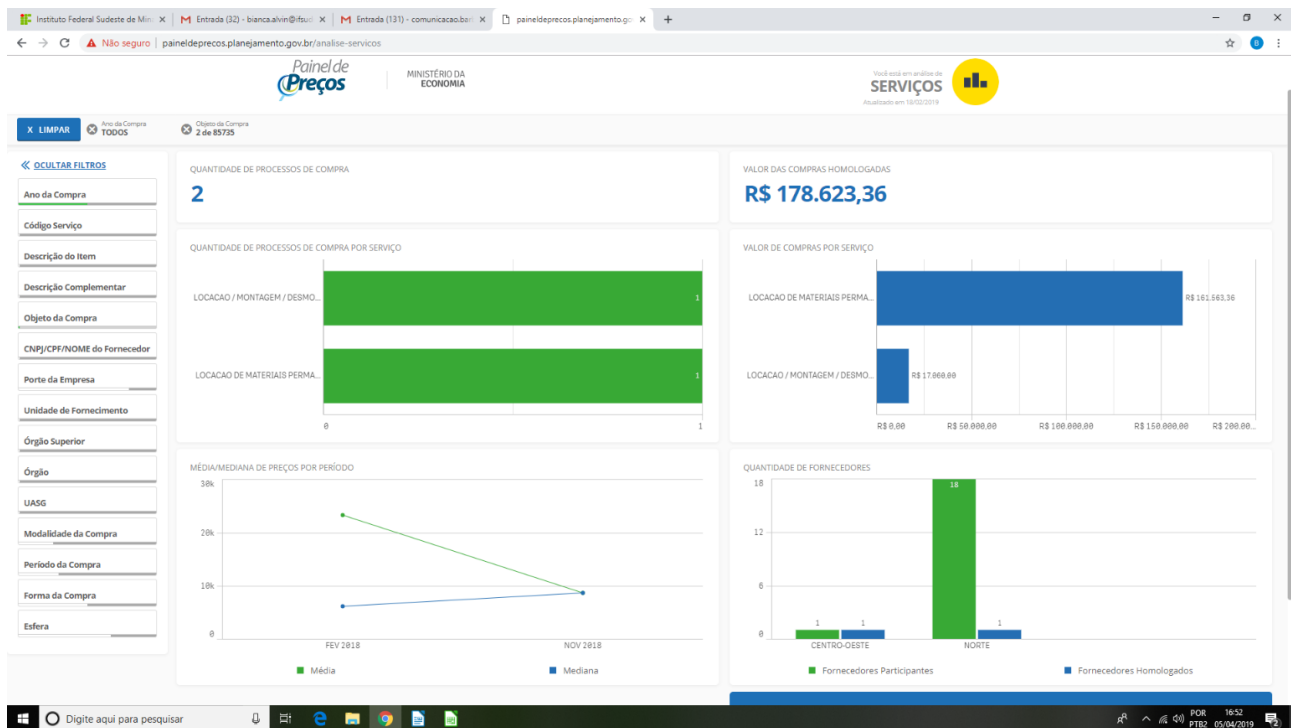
Instituto Federal Sudeste de Min ×
Entrada (32) - bianca.alvin@ifsud ×
Entrada (131) - comunicacao.bar ×
paineldeprecos.planejamento.go ×
+

Não seguro | paineldeprecos.planejamento.gov.br/analise-servicos

Painel de Preços
MINISTÉRIO DA ECONOMIA

Você está em análise de
SERVIÇOS
Atualizado em 18/02/2019

X LIMPAR
Ano da Compra TODOS
Objeto da Compra 2 de 85735

« OCULTAR FILTROS
Ano da Compra
Código Serviço
Descrição do Item
Descrição Complementar
Objeto da Compra
CNPJ/CPF/NOME do Fornecedor
Porte da Empresa
Unidade de Fornecimento
Órgão Superior
Órgão
UASG
Modalidade da Compra
Período da Compra
Forma da Compra
Esfera

QUANTIDADE DE PROCESSOS DE COMPRA
2

VALOR DAS COMPRAS HOMOLOGADAS
R$ 178.623,36

QUANTIDADE DE PROCESSOS DE COMPRA POR SERVIÇO
LOCACAO / MONTAGEM / DESMO... 1
LOCACAO DE MATERIAIS PERMA... 1
0 1

VALOR DE COMPRAS POR SERVIÇO
LOCACAO DE MATERIAIS PERMA... R$ 161.563,36
LOCACAO / MONTAGEM / DESMO... R$ 17.060,00
R$ 0,00 R$ 50.000,00 R$ 100.000,00 R$ 150.000,00 R$ 200.00...

MÉDIA/MEDIANA DE PREÇOS POR PERÍODO
30k
20k
10k
0
FEV 2018 NOV 2018
Média Mediana

QUANTIDADE DE FORNECEDORES
18
12
6
0
1 1 18 1
CENTRO-OESTE NORTE
Fornecedores Participantes Fornecedores Homologados

Digite aqui para pesquisar
POR PTB2 16:52 05/04/2019